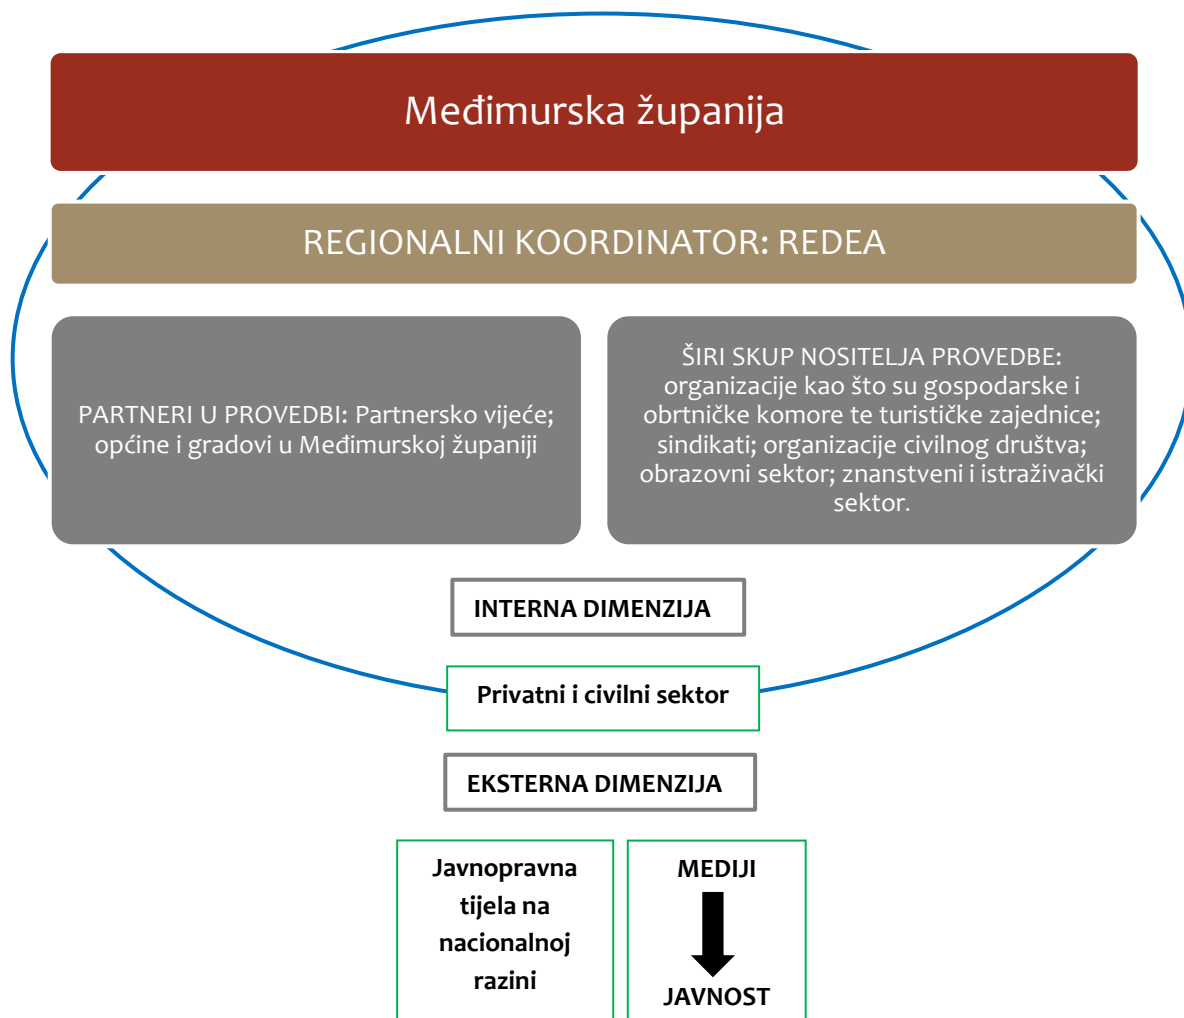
Međimurska županija

REGIONALNI KOORDINATOR: REDEA

PARTNERI U PROVEDBI: Partnersko vijeće; općine i gradovi u Međimurskoj županiji

ŠIRI SKUP NOSITELJA PROVEDBE: organizacije kao što su gospodarske i obrtničke komore te turističke zajednice; sindikati; organizacije civilnog društva; obrazovni sektor; znanstveni i istraživački sektor.

INTERNA DIMENZIJA

Privatni i civilni sektor

EKSTERNA DIMENZIJA

Javnopravna tijela na nacionalnoj razini

MEDIJI

JAVNOST